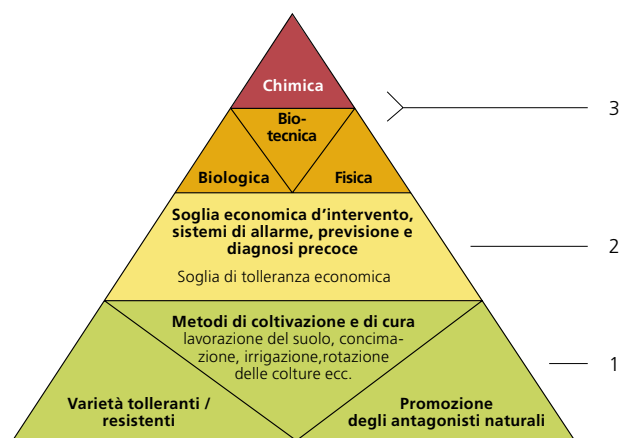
Chimica

Biotecnica

Biologica

Fisica

3

Soglia economica d’intervento, sistemi di allarme, previsione e diagnosi precoce

Soglia di tolleranza economica

2

Metodi di coltivazione e di cura
lavorazione del suolo, concimazione, irrigazione,rotazione delle colture ecc.

1

Varietà tolleranti / resistenti

Promozione degli antagonisti naturali